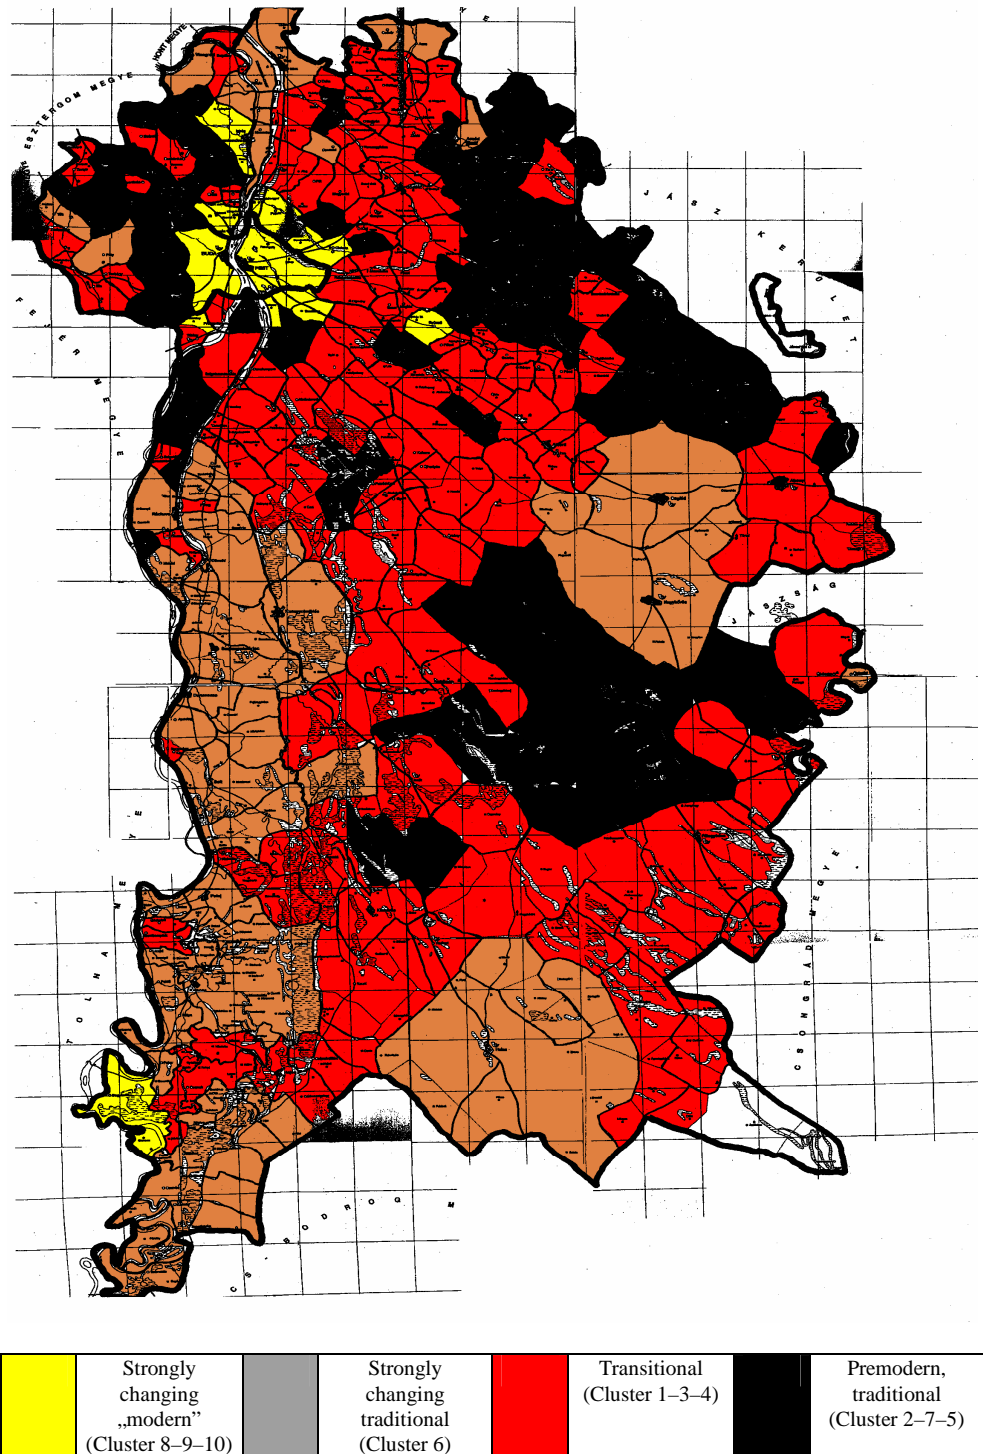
ESZTERGOM MEGYE

HONT MEGYE

JÁSZ KERÜLET

FEJÉR MEGYE

JÁSZSÁG

CSONGRÁD MEGYE

TOLNA MEGYE

CS BODROG M

| | Strongly changing „modern" (Cluster 8–9–10) | | Strongly changing traditional (Cluster 6) | | Transitional (Cluster 1–3–4) | | Premodern, traditional (Cluster 2–7–5) |
|---|---|---|---|---|---|---|---|